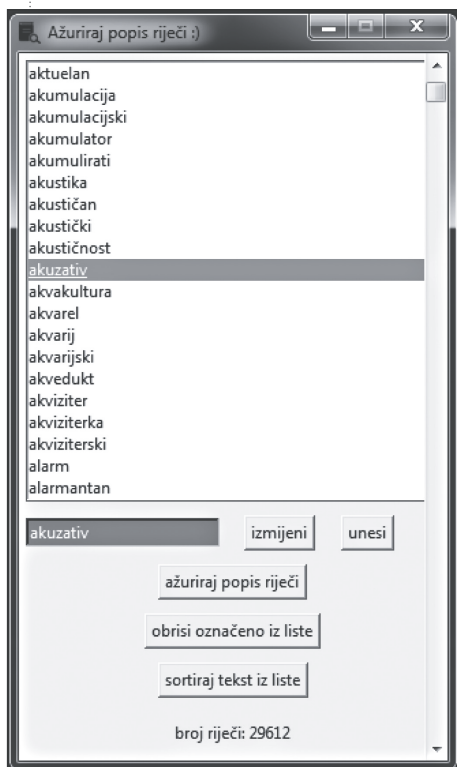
Ažuriraj popis riječi :)

aktuelan
akumulacija
akumulacijski
akumulator
akumulirati
akustika
akustičan
akustički
akustičnost
akuzativ
akvakultura
akvarel
akvarij
akvarijski
akvedukt
akviziter
akviziterka
akviziterski
alarm
alarmantan

akuzativ
izmijeni
unesi
ažuriraj popis riječi
obrisi označeno iz liste
sortiraj tekst iz liste
broj riječi: 29612